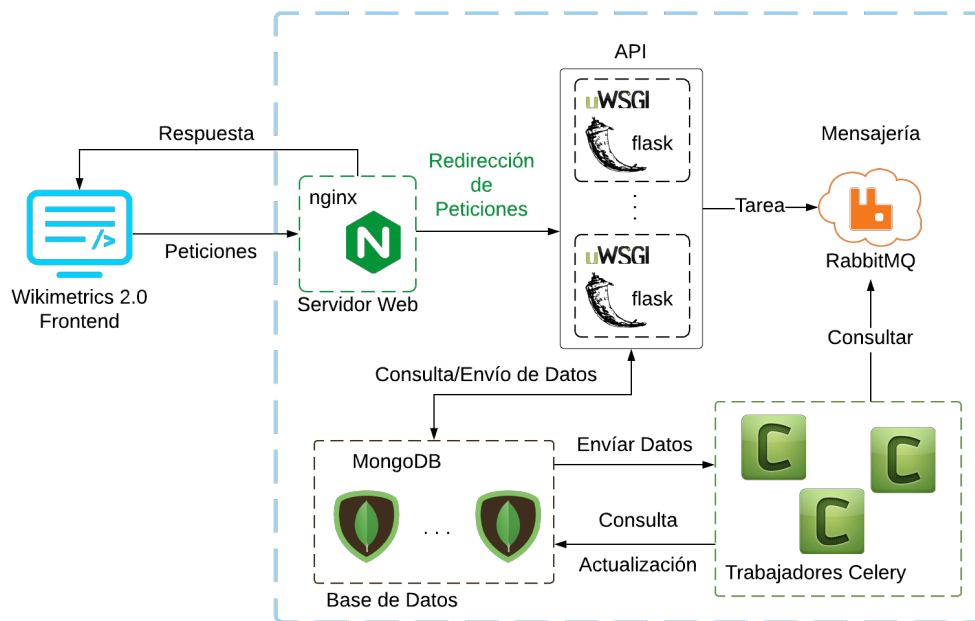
API

uWSGI

flask

.
.
.

uWSGI

flask

Respuesta

Redirección de Peticiones

nginx

N

Servidor Web

Peticiones

Wikimetrics 2.0 Frontend

Tarea

Mensajería

RabbitMQ

Consultar

Consulta/Envío de Datos

MongoDB

. . .

Base de Datos

Envíar Datos

Consulta

Actualización

C

C

C

Trabajadores Celery